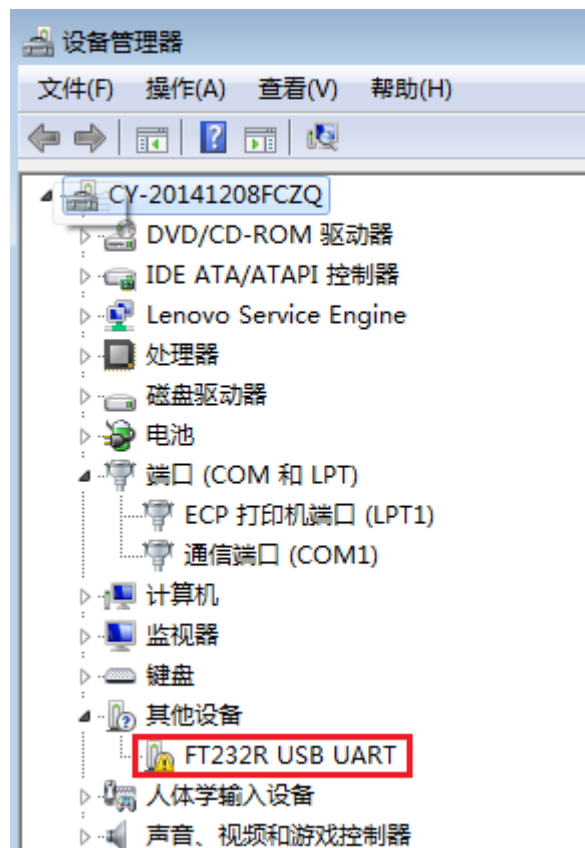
设备管理器

文件(F) 操作(A) 查看(V) 帮助(H)

CY-20141208FCZQ
DVD/CD-ROM 驱动器
IDE ATA/ATAPI 控制器
Lenovo Service Engine
处理器
磁盘驱动器
电池
端口 (COM 和 LPT)
ECP 打印机端口 (LPT1)
通信端口 (COM1)
计算机
监视器
键盘
其他设备
FT232R USB UART
人体学输入设备
声音、视频和游戏控制器